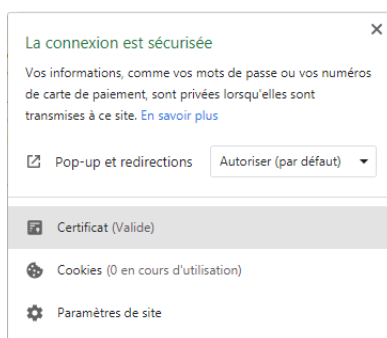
La connexion est sécurisée

×

Vos informations, comme vos mots de passe ou vos numéros de carte de paiement, sont privées lorsqu'elles sont transmises à ce site. En savoir plus

Pop-up et redirections

Autoriser (par défaut)

Certificat (Valide)

Cookies (0 en cours d'utilisation)

Paramètres de site